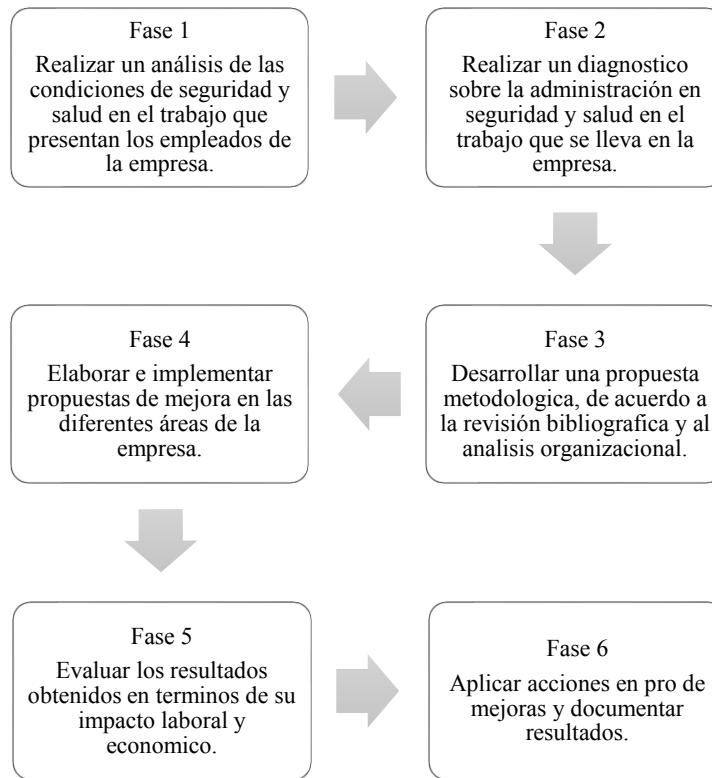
Fase 1
Realizar un análisis de las condiciones de seguridad y salud en el trabajo que presentan los empleados de la empresa.

Fase 2
Realizar un diagnostico sobre la administración en seguridad y salud en el trabajo que se lleva en la empresa.

Fase 3
Desarrollar una propuesta metodologica, de acuerdo a la revisión bibliografica y al analisis organizacional.

Fase 4
Elaborar e implementar propuestas de mejora en las diferentes áreas de la empresa.

Fase 5
Evaluar los resultados obtenidos en terminos de su impacto laboral y economico.

Fase 6
Aplicar acciones en pro de mejoras y documentar resultados.